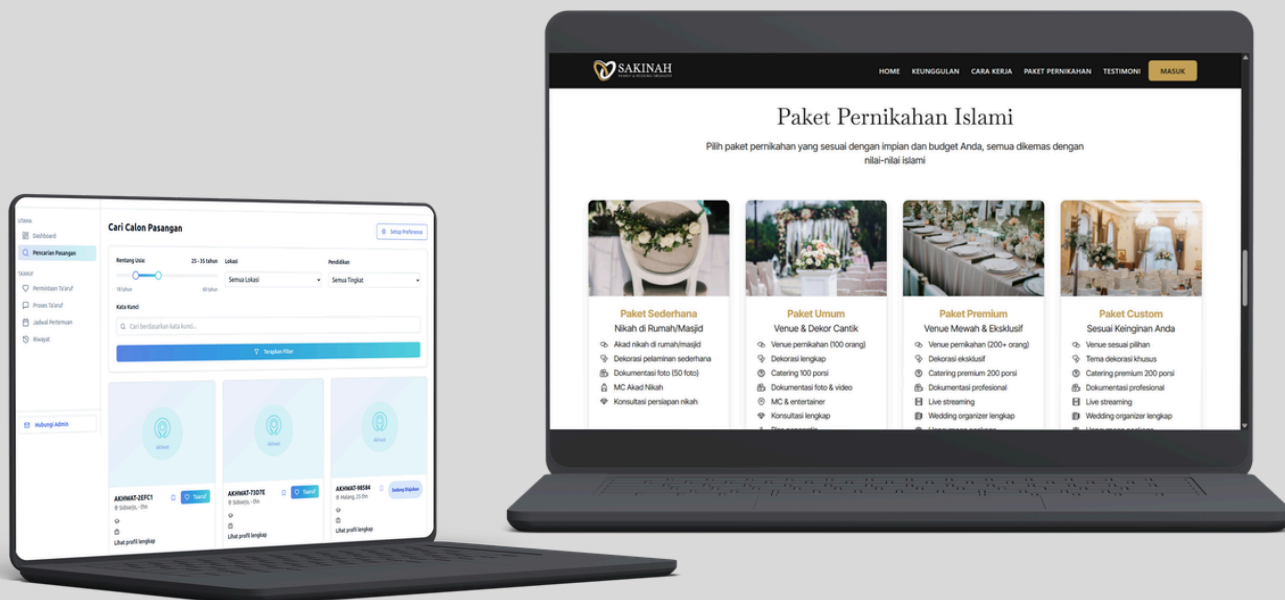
UTAMA
Dashboard
Pencarian Pasangan
TA'ARUF
Permintaan Ta'aruf
Proses Ta'aruf
Jadwal Pertemuan
Riwayat
Hubungi Admin

Cari Calon Pasangan
Setup Preferensi

Rentang Usia
25 - 35 tahun
18 tahun
60 tahun
Lokasi
Semua Lokasi
Pendidikan
Semua Tingkat
Kata Kunci
Cari berdasarkan kata kunci...
Terapkan Filter

Akhwat
AKHWAT-2EFC1
Sidoarjo, - thn
Taaruf
Lihat profil lengkap

Akhwat
AKHWAT-73D7E
Sidoarjo, - thn
Taaruf
Lihat profil lengkap

Akhwat
AKHWAT-98584
Malang, 25 thn
Sedang Diajukan
Lihat profil lengkap

SAKINAH
HOME KEUNGGULAN CARA KERJA PAKET PERNIKAHAN TESTIMONI MASUK

Paket Pernikahan Islami

Pilih paket pernikahan yang sesuai dengan impian dan budget Anda, semua dikemas dengan nilai-nilai islami

Paket Sederhana
Nikah di Rumah/Masjid
Akad nikah di rumah/masjid
Dekorasi pelaminan sederhana
Dokumentasi foto (50 foto)
MC Akad Nikah
Konsultasi persiapan nikah

Paket Umum
Venue & Dekor Cantik
Venue pernikahan (100 orang)
Dekorasi lengkap
Catering 100 porsi
Dokumentasi foto & video
MC & entertainer
Konsultasi lengkap
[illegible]

Paket Premium
Venue Mewah & Eksklusif
Venue pernikahan (200+ orang)
Dekorasi eksklusif
Catering premium 200 porsi
Dokumentasi profesional
Live streaming
Wedding organizer lengkap
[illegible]

Paket Custom
Sesuai Keinginan Anda
Venue sesuai pilihan
Tema dekorasi khusus
Catering premium 200 porsi
Dokumentasi profesional
Live streaming
Wedding organizer lengkap
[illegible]